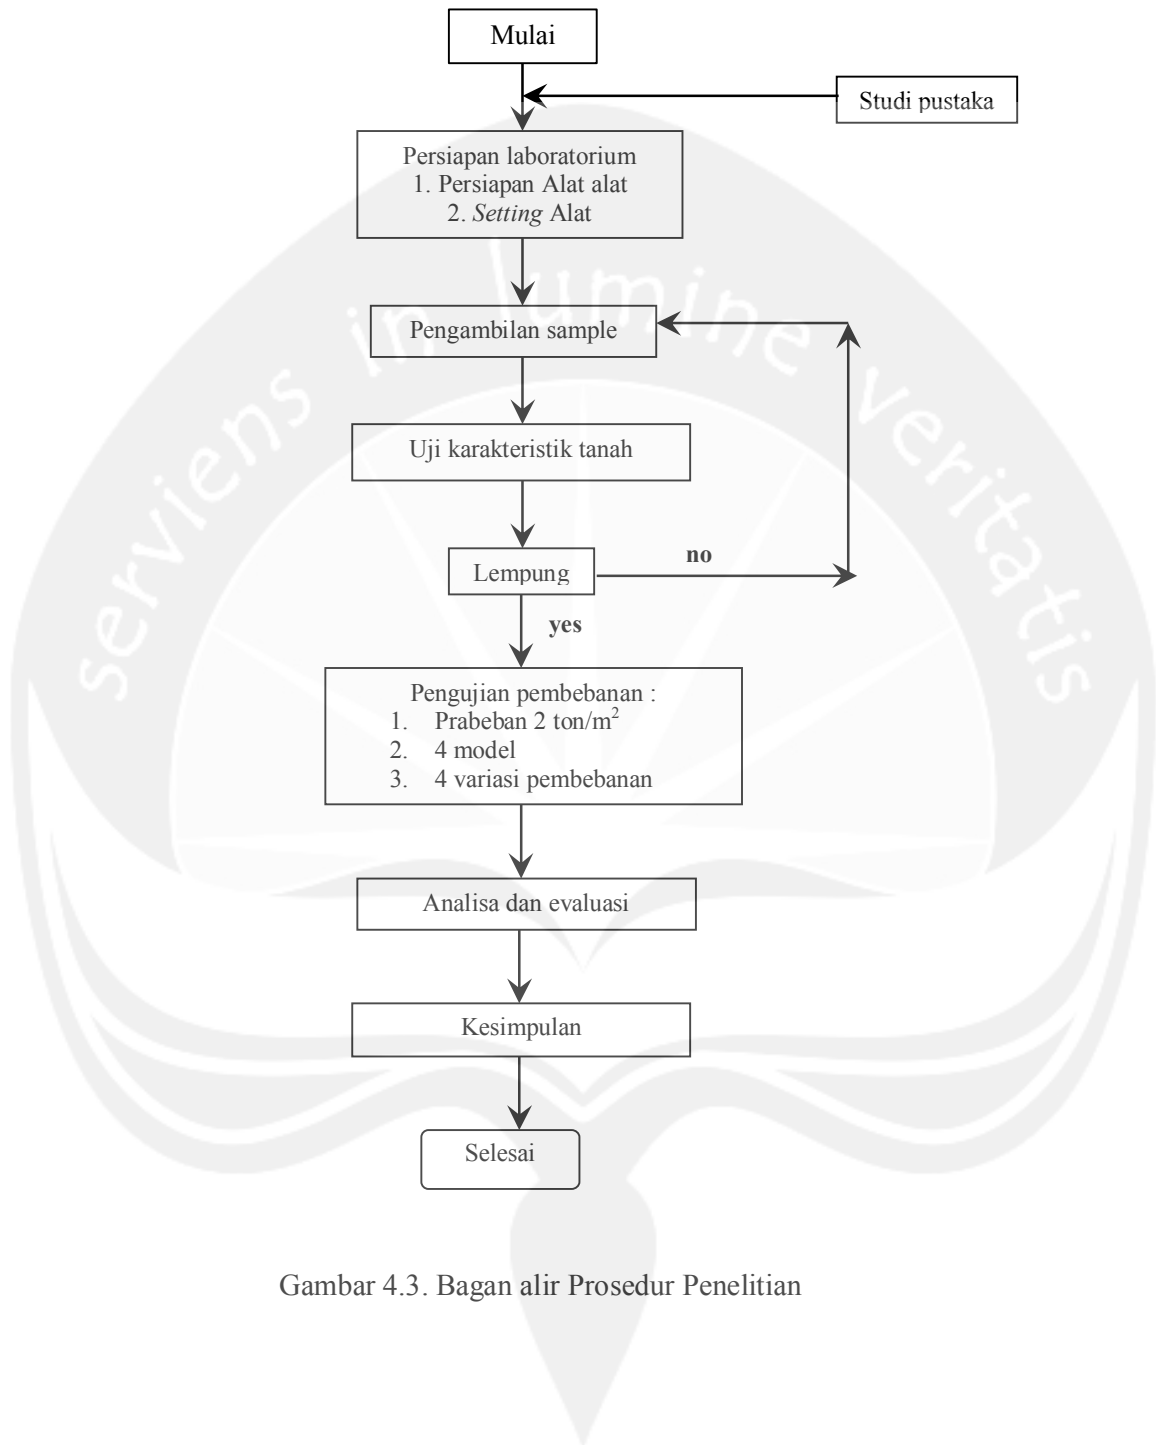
Mulai

Studi pustaka

Persiapan laboratorium
1. Persiapan Alat alat
2. Setting Alat

Pengambilan sample

Uji karakteristik tanah

Lempung

no

yes

Pengujian pembebanan :
1. Prabeban 2 ton/$m^2$
2. 4 model
3. 4 variasi pembebanan

Analisa dan evaluasi

Kesimpulan

Selesai

servien in lumine veritatis

Gambar 4.3. Bagan alir Prosedur Penelitian